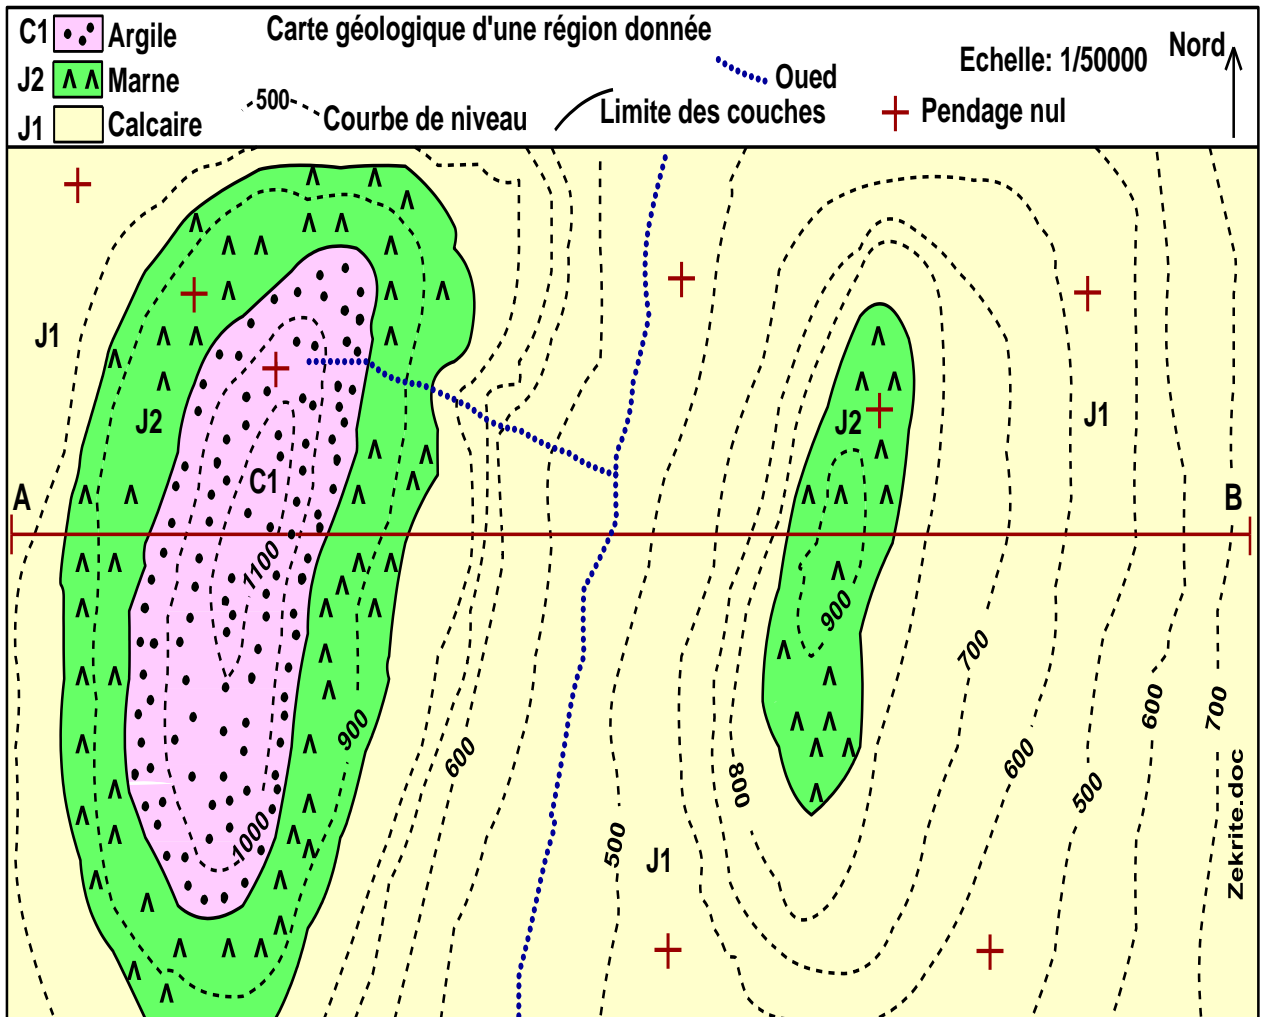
C1 Argile
J2 Marne
J1 Calcaire

Carte géologique d'une région donnée

500 Courbe de niveau

Limite des couches

Oued

Echelle: 1/50000

Nord

Pendage nul

J1
J2
C1
A
B
1100
1000
900
600
500
J1
800
J2
900
700
600
500
600
700
J1
Zekrite.doc